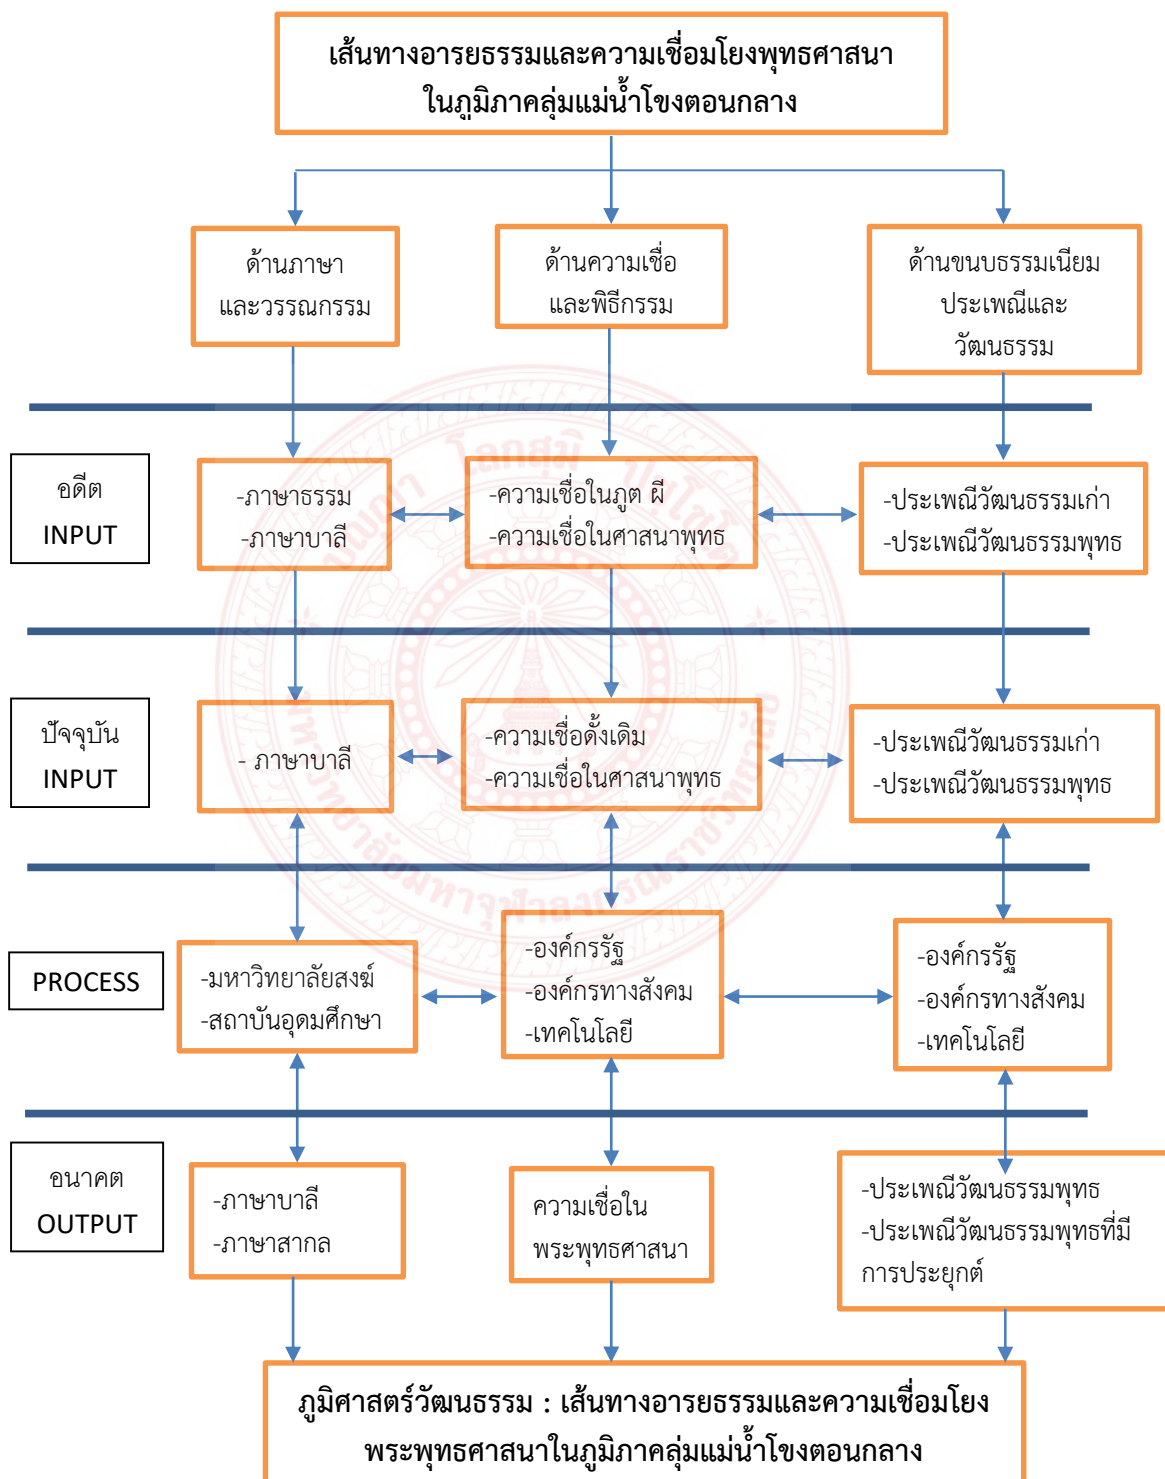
เส้นทางอารยธรรมและความเชื่อมโยงพุทธศาสนา ในภูมิภาคลุ่มแม่น้ำโขงตอนกลาง

ด้านภาษา และวรรณกรรม

ด้านความเชื่อ และพิธีกรรม

ด้านขนบธรรมเนียม ประเพณีและ วัฒนธรรม

อดีต INPUT

-ภาษาธรรม
-ภาษาบาลี

-ความเชื่อในภูต ผี
-ความเชื่อในศาสนาพุทธ

-ประเพณีวัฒนธรรมเก่า
-ประเพณีวัฒนธรรมพุทธ

ปัจจุบัน INPUT

- ภาษาบาลี

-ความเชื่อดั้งเดิม
-ความเชื่อในศาสนาพุทธ

-ประเพณีวัฒนธรรมเก่า
-ประเพณีวัฒนธรรมพุทธ

PROCESS

-มหาวิทยาลัยสงฆ์
-สถาบันอุดมศึกษา

-องค์กรรัฐ
-องค์กรทางสังคม
-เทคโนโลยี

-องค์กรรัฐ
-องค์กรทางสังคม
-เทคโนโลยี

อนาคต OUTPUT

-ภาษาบาลี
-ภาษาสากล

ความเชื่อใน พระพุทธศาสนา

-ประเพณีวัฒนธรรมพุทธ
-ประเพณีวัฒนธรรมพุทธที่มีการประยุกต์

ภูมิศาสตร์วัฒนธรรม : เส้นทางอารยธรรมและความเชื่อมโยง พระพุทธศาสนาในภูมิภาคลุ่มแม่น้ำโขงตอนกลาง